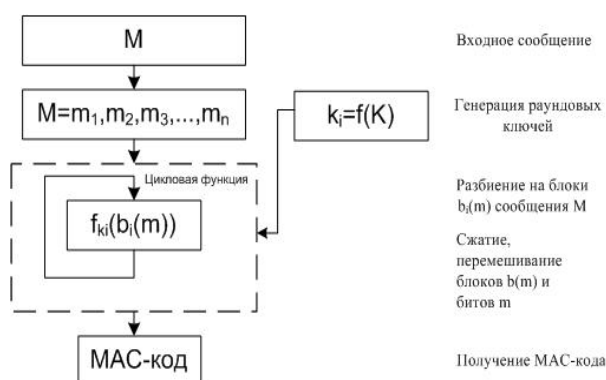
M

Входное сообщение

$M=m_1,m_2,m_3,\ldots,m_n$

$k_i=f(K)$

Генерация раундовых ключей

Цикловая функция

$f_{ki}(b_i(m))$

Разбиение на блоки $b_i(m)$ сообщения M

Сжатие, перемешивание блоков b(m) и битов m

MAC-код

Получение MAC-кода